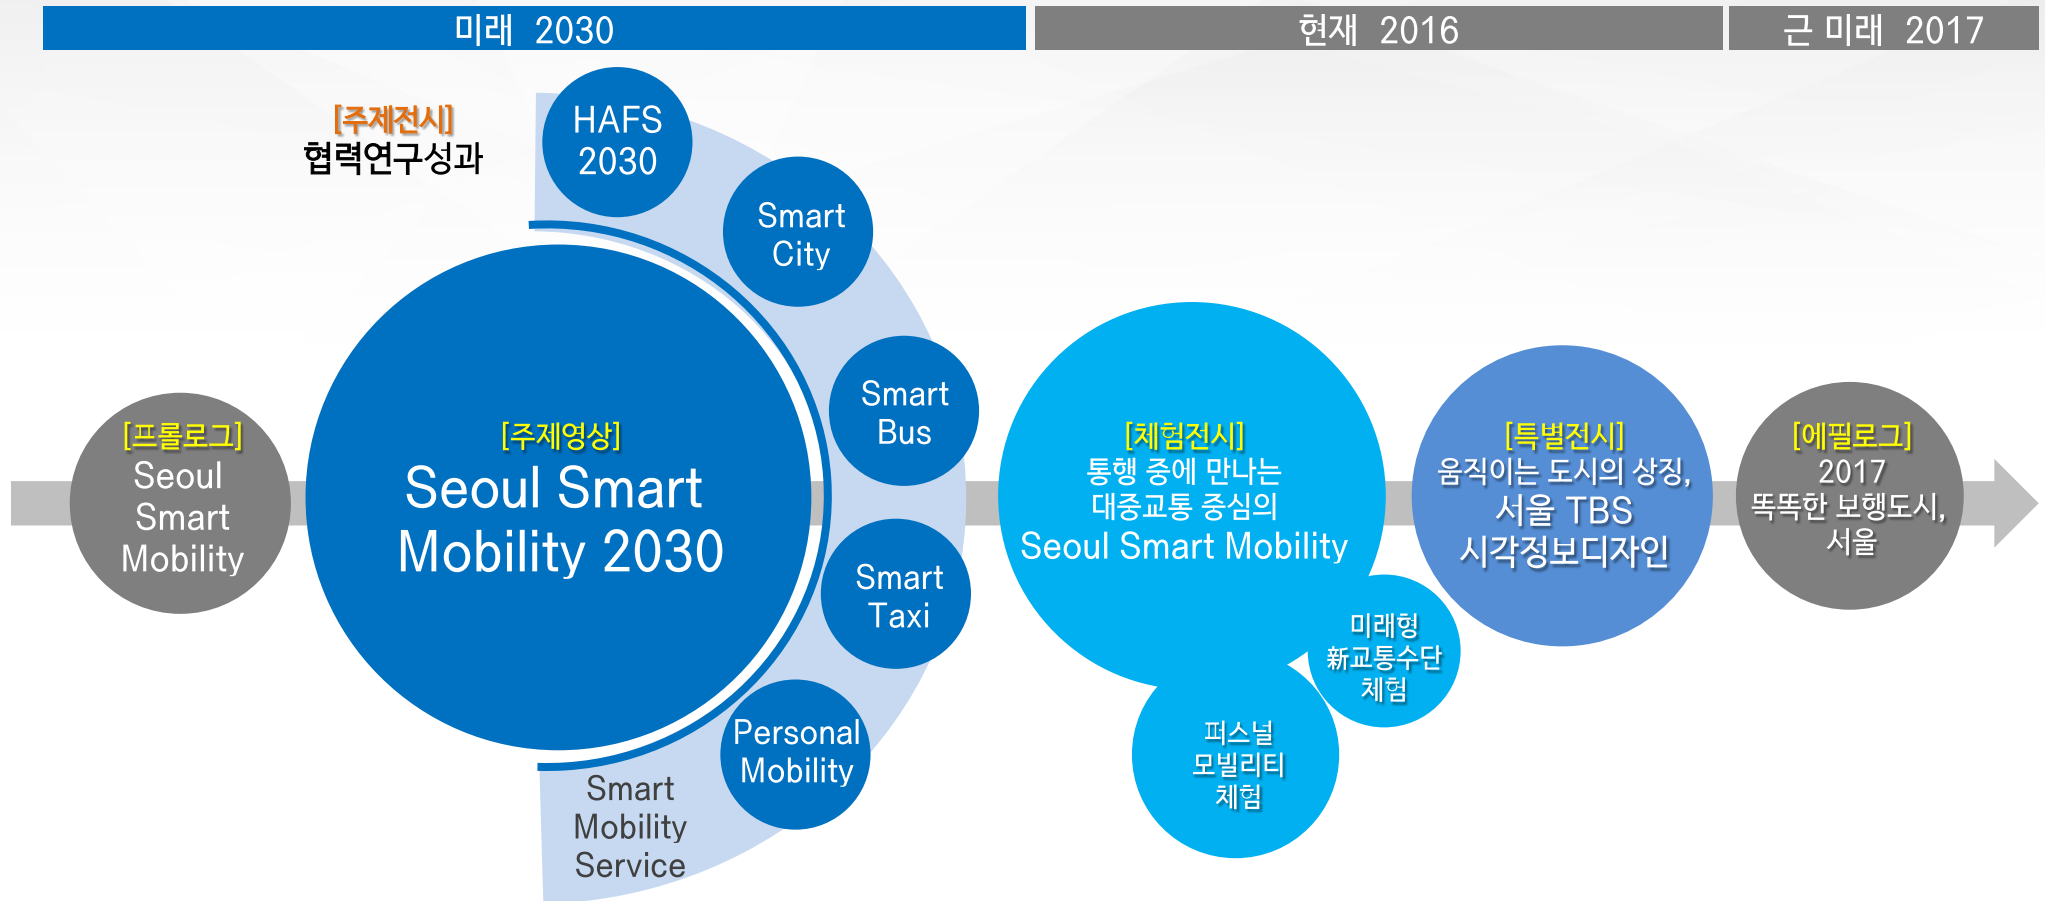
미래 2030

현재 2016

근 미래 2017

[주제전시]
협력연구성과

HAFS 2030

Smart City

Smart Bus

Smart Taxi

Personal Mobility

Smart Mobility Service

[프롤로그]
Seoul Smart Mobility

[주제영상]
Seoul Smart Mobility 2030

[체험전시]
통행 중에 만나는 대중교통 중심의 Seoul Smart Mobility

미래형 新교통수단 체험

퍼스널 모빌리티 체험

[특별전시]
움직이는 도시의 상징, 서울 TBS 시각정보디자인

[에필로그]
2017 똑똑한 보행도시, 서울